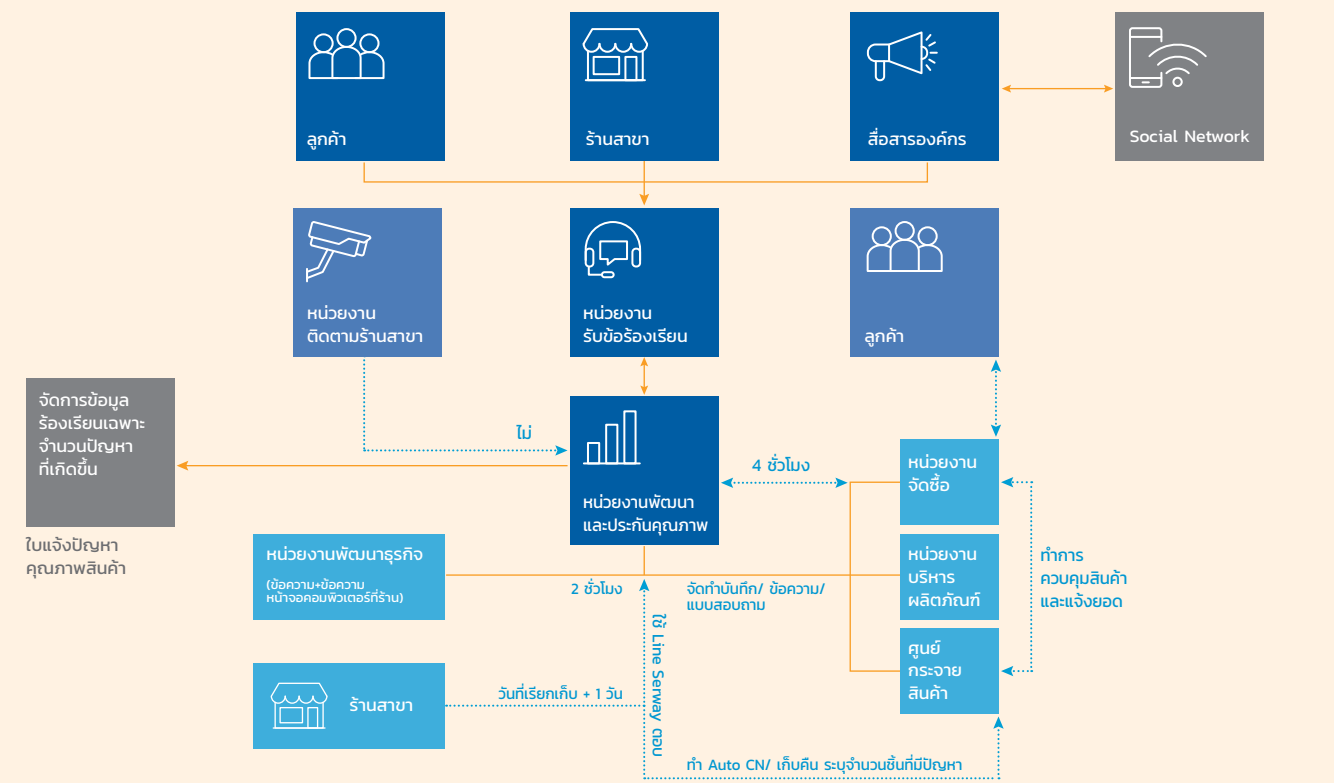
ลูกค้า

ร้านสาขา

สื่อสารองค์กร

Social Network

หน่วยงาน ติดตามร้านสาขา

หน่วยงาน รับข้อร้องเรียน

ลูกค้า

จัดการข้อมูล ร้องเรียนเฉพาะ จำนวนปัญหา ที่เกิดขึ้น

ใบแจ้งปัญหา คุณภาพสินค้า

ไม่

หน่วยงานพัฒนา และประกันคุณภาพ

4 ชั่วโมง

หน่วยงาน จัดซื้อ

หน่วยงานพัฒนาธุรกิจ

(ข้อความ+ข้อความ หน้าจอคอมพิวเตอร์ที่ร้าน)

2 ชั่วโมง

จัดทำบันทึก/ ข้อความ/ แบบสอบถาม

หน่วยงาน บริหาร ผลิตภัณฑ์

ทำการ ควบคุมสินค้า และแจ้งยอด

ใช้ Line Serway ตอบ

ศูนย์ กระจาย สินค้า

ร้านสาขา

วันที่เรียกเก็บ + 1 วัน

ทำ Auto CN/ เก็บคืน ระบุจำนวนชิ้นที่มีปัญหา